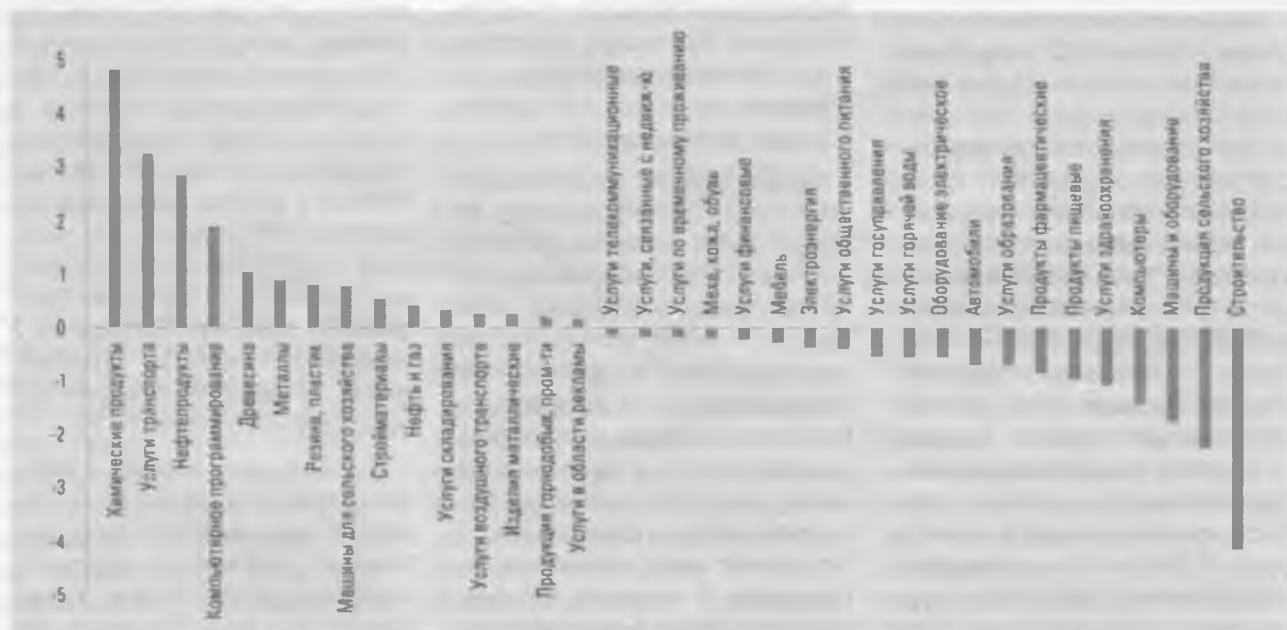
5
4
3
2
1
0
-1
-2
-3
-4
-5

Химические продукты
Услуги транспорта
Нефтепродукты
Компьютерное программирование
Древесина
Металлы
Резина, пластик
Машины для сельского хозяйства
Стройматериалы
Нефть и газ
Услуги складирования
Услуги воздушного транспорта
Изделия металлические
Продукция горнодобыв. пром-ти
Услуги в области рекламы
Услуги телекоммуникационные
Услуги, связанные с недвиж-ю
Услуги по временному проживанию
Мехa, кожа, обувь
Услуги финансовые
Мебель
Электроэнергия
Услуги общественного питания
Услуги госуправления
Услуги горячей воды
Оборудование электрическое
Автомобили
Услуги образования
Продукты фармацевтические
Продукты пищевые
Услуги здравоохранения
Компьютеры
Машины и оборудование
Продукция сельского хозяйства
Строительство